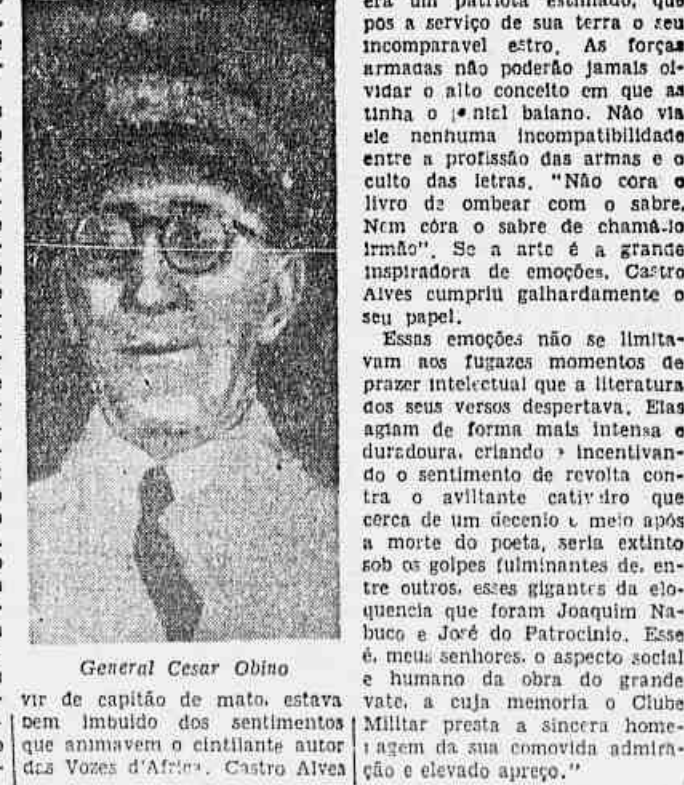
General Cesar Obino

vir de capitão de mato, estava bem imbuido dos sentimentos que animavem o cintilante autor das Vozes d'Afric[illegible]. Castro Alves

era um patriota estimado, que pos a serviço de sua terra o seu incomparavel estro. As forças armadas não poderão jamais olvidar o alto conceito em que as tinha o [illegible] baiano. Não via ele nenhuma incompatibilidade entre a profissão das armas e o culto das letras. "Não cora o livro de ombear com o sabre. Nem córa o sabre de chamá-lo irmão". Se a arte é a grande inspiradora de emoções, Castro Alves cumpriu galhardamente o seu papel.

Essas emoções não se limitavam aos fugazes momentos de prazer intelectual que a literatura dos seus versos despertava. Elas agiam de forma mais intensa e duradoura, criando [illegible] incentivando o sentimento de revolta contra o aviltante cativeiro que cerca de um decenio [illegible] meio após a morte do poeta, seria extinto sob os golpes fulminantes de, entre outros, esses gigantes da eloquencia que foram Joaquim Nabuco e José do Patrocinio. Esse é, meus senhores, o aspecto social e humano da obra do grande vate, a cuja memoria o Clube Militar presta a sincera homenagem da sua comovida admiração e elevado apreço."